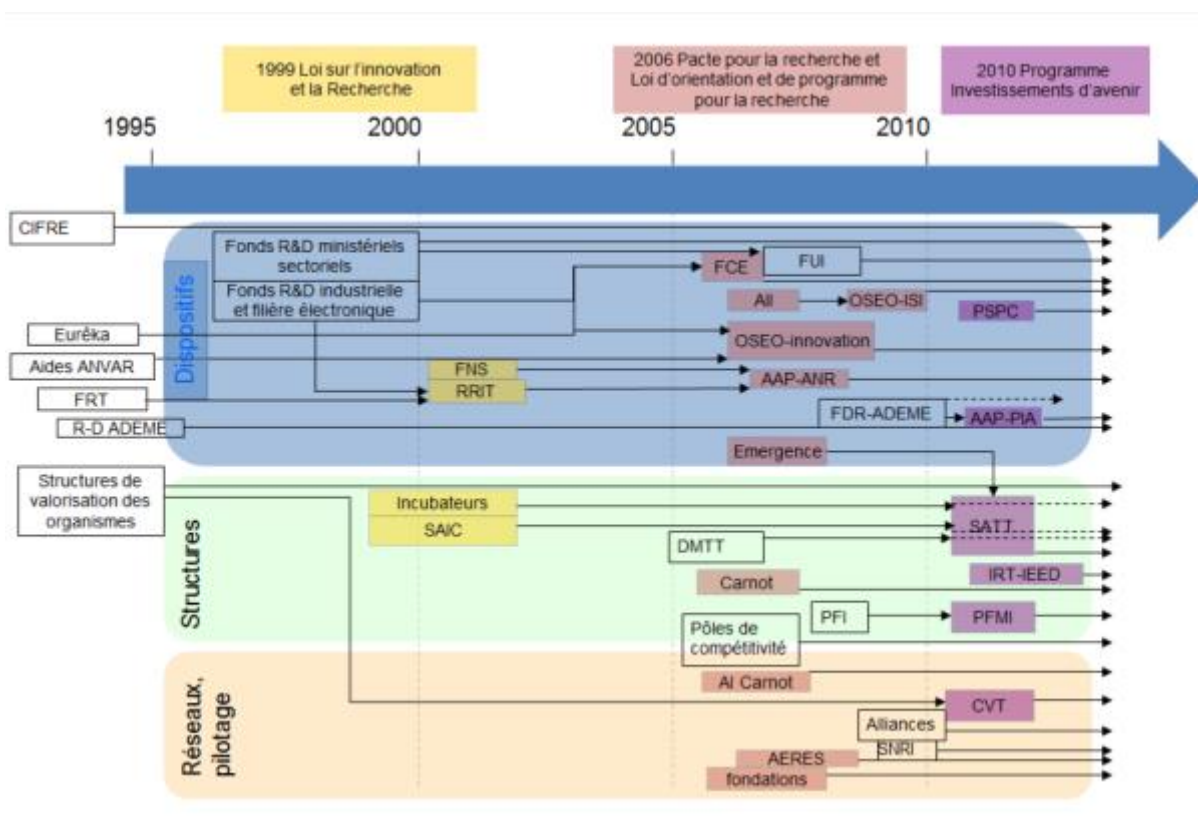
1999 Loi sur l'innovation et la Recherche

2006 Pacte pour la recherche et Loi d'orientation et de programme pour la recherche

2010 Programme Investissements d'avenir

1995

2000

2005

2010

CIFRE

Dispositifs

Fonds R&D ministériels sectoriels

Fonds R&D industrielle et filière électronique

FCE

FUI

AII

OSEO-ISI

PSPC

Eurêka

OSEO-innovation

Aides ANVAR

FNS

AAP-ANR

FRT

RRIT

FDR-ADEME

AAP-PIA

R-D ADEME

Emergence

Structures de valorisation des organismes

Incubateurs

SAIC

SATT

DMTT

Structures

Carnot

IRT-IEED

PFI

PFMI

Pôles de compétitivité

Réseaux, pilotage

AI Carnot

CVT

Alliances

AERES

SNRI

fondations